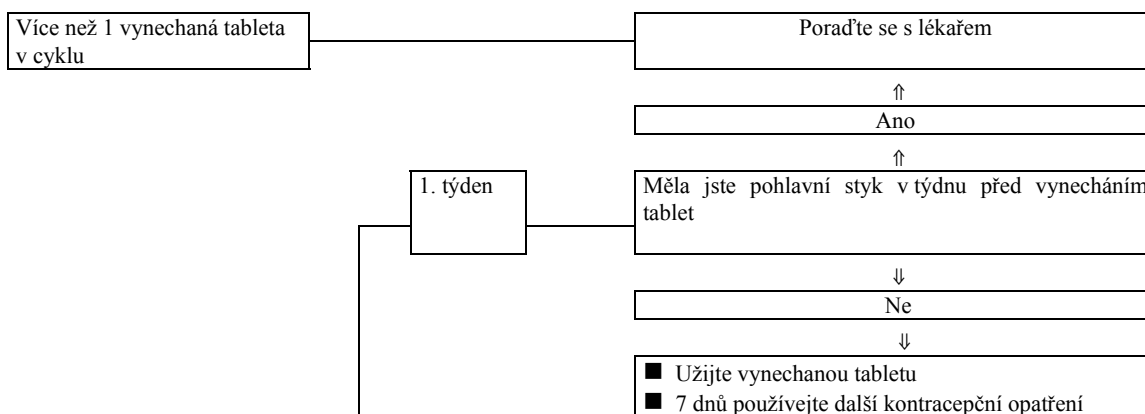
Více než 1 vynechaná tableta v cyklu

Poraďte se s lékařem

⇑

Ano

⇑

1. týden

Měla jste pohlavní styk v týdnu před vynecháním tablet

⇓

Ne

⇓

■ Užijte vynechanou tabletu
■ 7 dnů používejte další kontracepční opatření